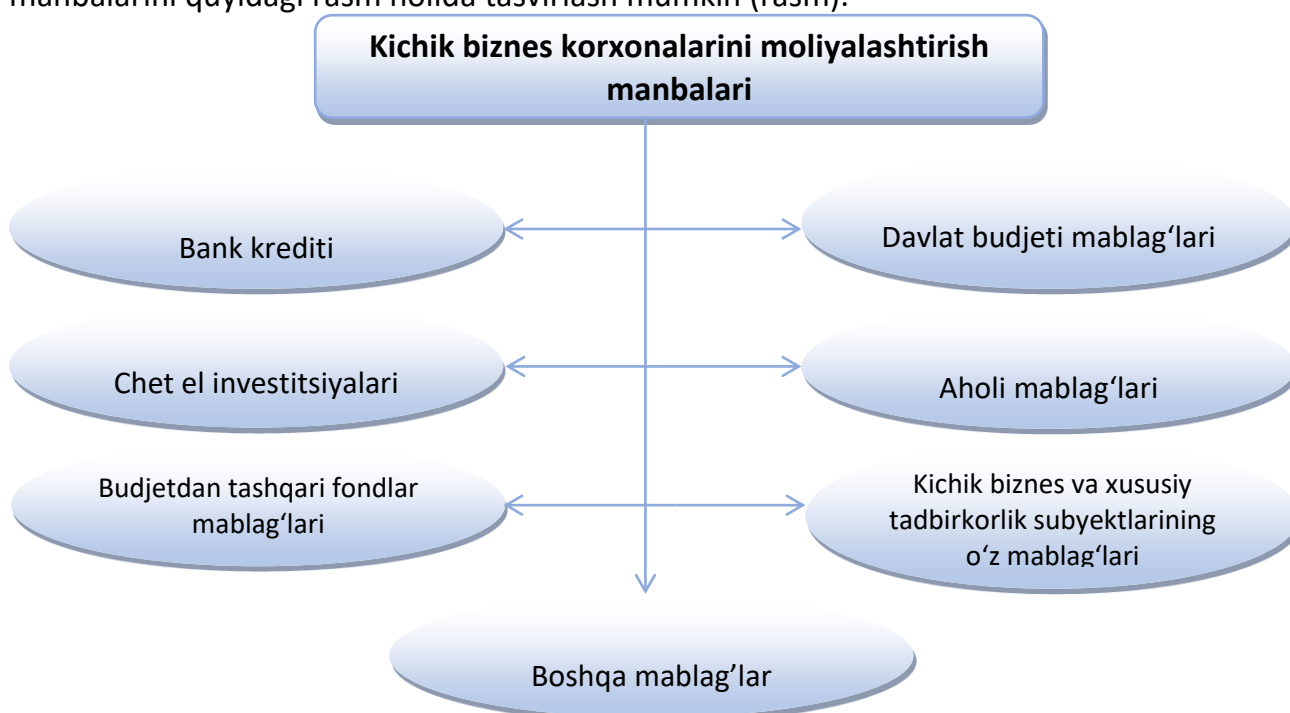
manbalarini quyidagi rasm holida tasvirlash mumkin (rasm).

Kichik biznes korxonalarini moliyalashtirish manbalari

Bank krediti

Davlat budjeti mablag‘lari

Chet el investitsiyalari

Aholi mablag‘lari

Budjetdan tashqari fondlar mablag‘lari

Kichik biznes va xususiy tadbirkorlik subyektlarining o‘z mablag‘lari

Boshqa mablag’lar